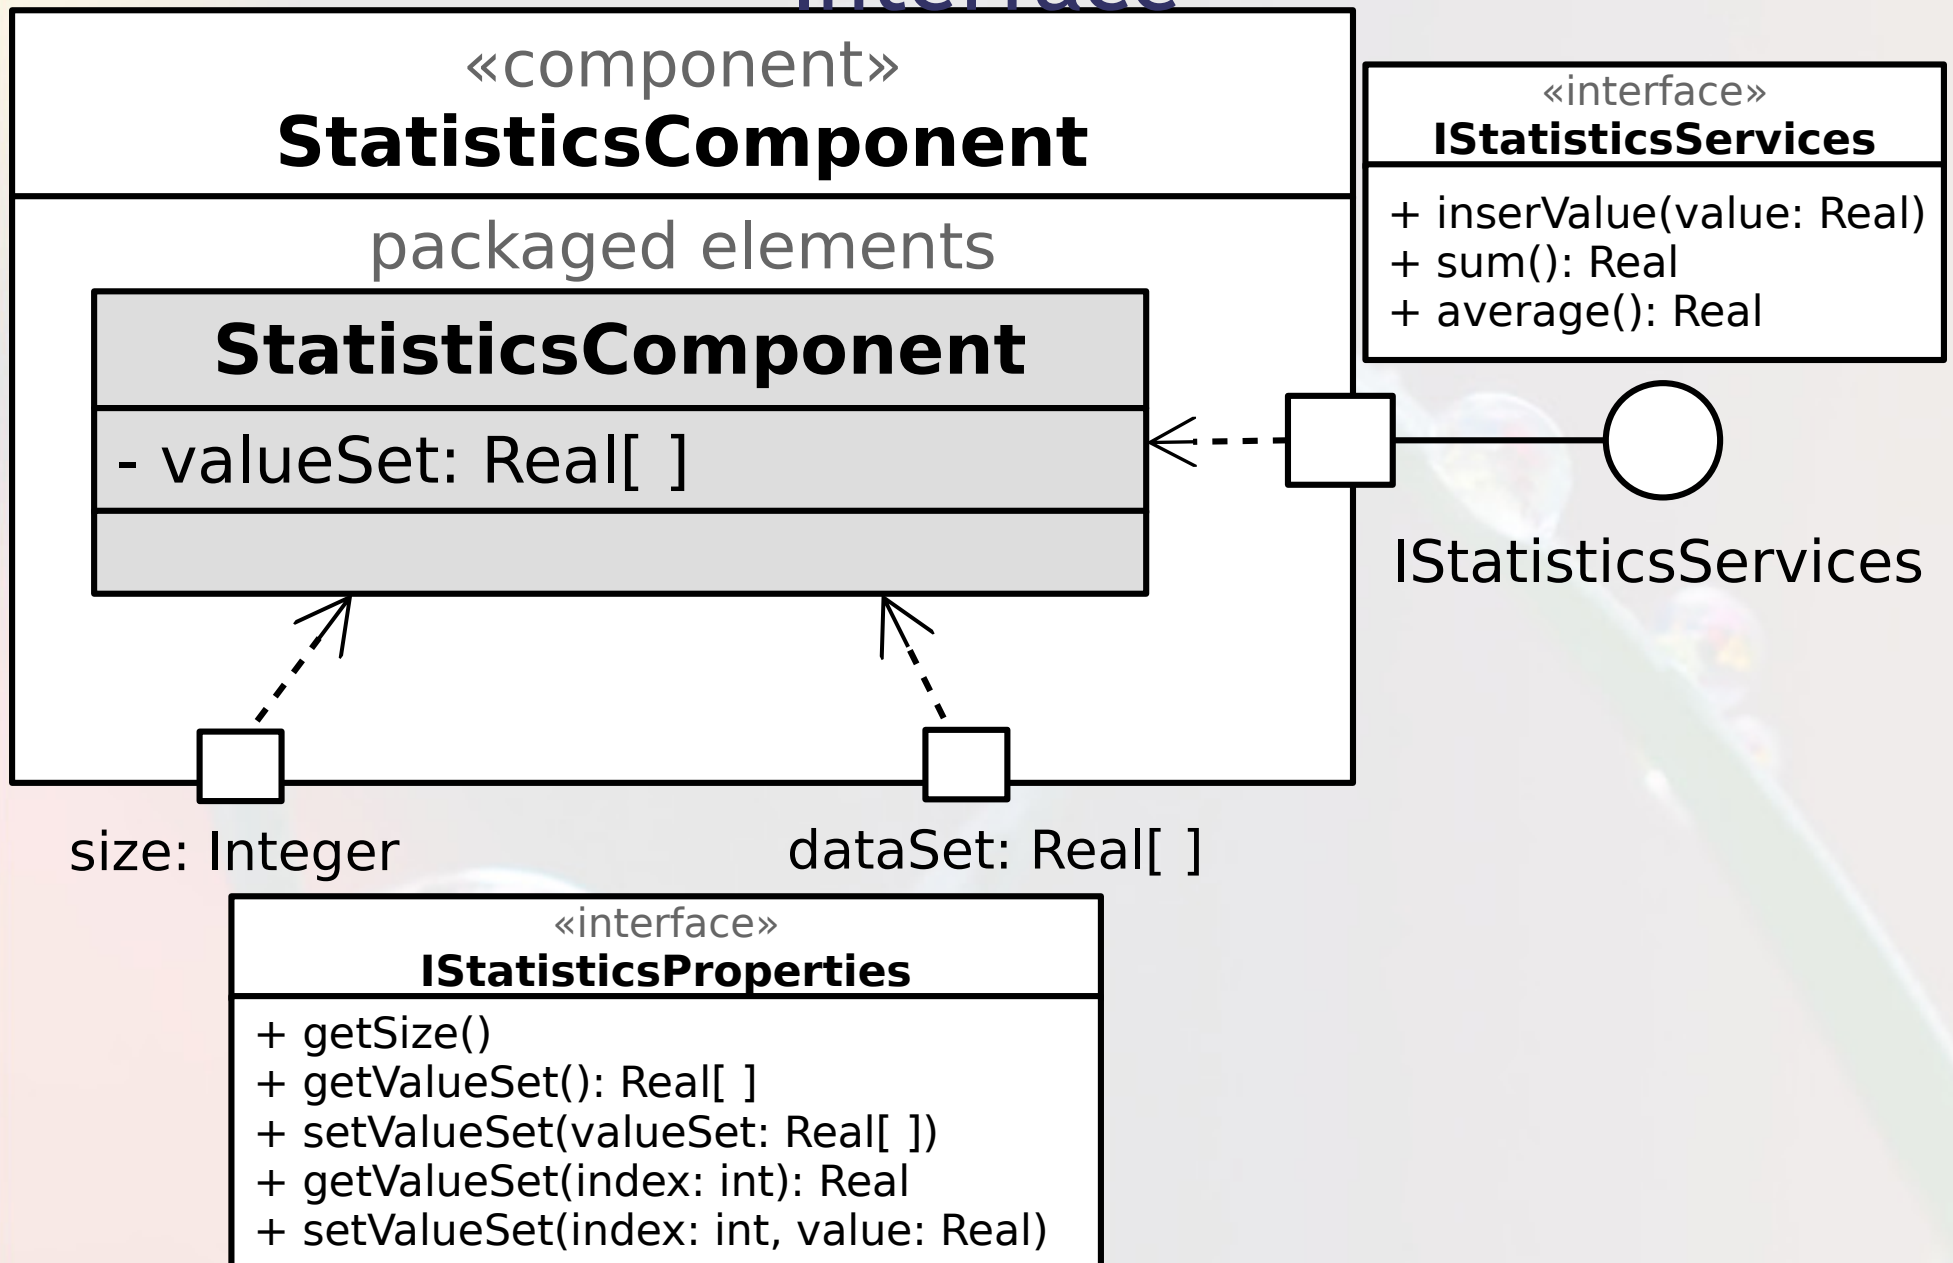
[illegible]

«component»
**StatisticsComponent**

packaged elements

**StatisticsComponent**

- valueSet: Real[ ]

«interface»
**IStatisticsServices**

+ inserValue(value: Real)
+ sum(): Real
+ average(): Real

IStatisticsServices

size: Integer

dataSet: Real[ ]

«interface»
**IStatisticsProperties**

+ getSize()
+ getValueSet(): Real[ ]
+ setValueSet(valueSet: Real[ ])
+ getValueSet(index: int): Real
+ setValueSet(index: int, value: Real)